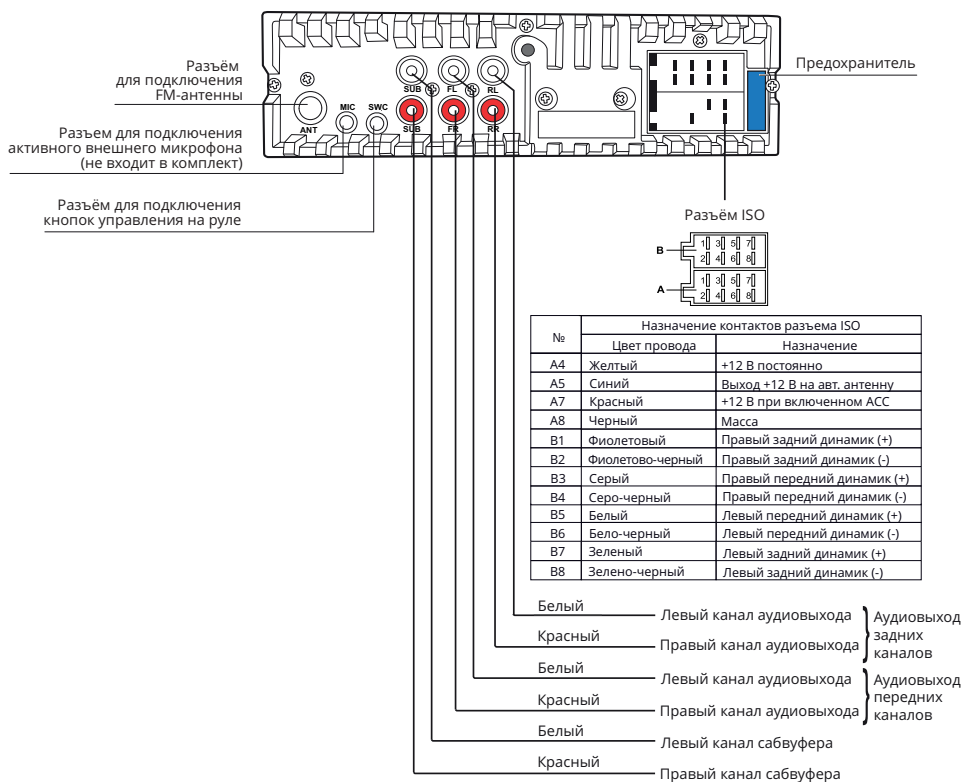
Разъём для подключения FM-антенны

Разъем для подключения активного внешнего микрофона (не входит в комплект)

Разъём для подключения кнопок управления на руле

ANT MIC SWC SUB SUB FL FR RL RR

Предохранитель

Разъём ISO

B
1 3 5 7
2 4 6 8

A
1 3 5 7
2 4 6 8

| № | Назначение контактов разъема ISO | |
|---|---|---|
| | Цвет провода | Назначение |
| A4 | Желтый | +12 В постоянно |
| A5 | Синий | Выход +12 В на авт. антенну |
| A7 | Красный | +12 В при включенном ACC |
| A8 | Черный | Масса |
| B1 | Фиолетовый | Правый задний динамик (+) |
| B2 | Фиолетово-черный | Правый задний динамик (-) |
| B3 | Серый | Правый передний динамик (+) |
| B4 | Серо-черный | Правый передний динамик (-) |
| B5 | Белый | Левый передний динамик (+) |
| B6 | Бело-черный | Левый передний динамик (-) |
| B7 | Зеленый | Левый задний динамик (+) |
| B8 | Зелено-черный | Левый задний динамик (-) |

Белый — Левый канал аудиовыхода
Красный — Правый канал аудиовыхода
Аудиовыход задних каналов

Белый — Левый канал аудиовыхода
Красный — Правый канал аудиовыхода
Аудиовыход передних каналов

Белый — Левый канал сабвуфера
Красный — Правый канал сабвуфера